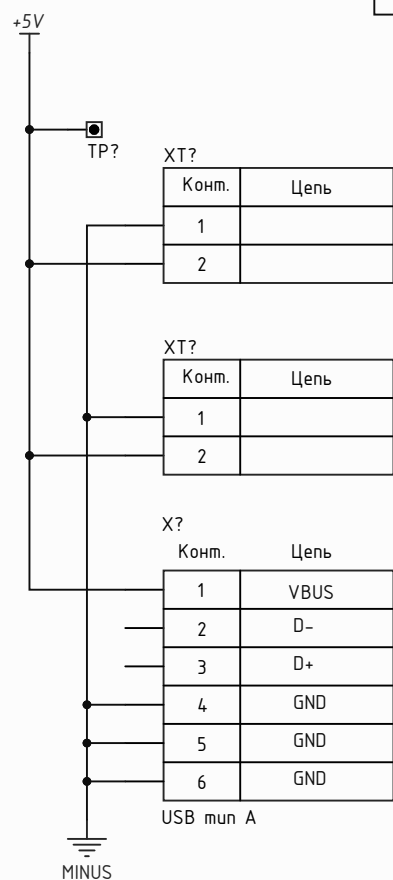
+5V

TP?

XT?

| Конт. | Цепь |
|---|---|
| 1 | |
| 2 | |

XT?

| Конт. | Цепь |
|---|---|
| 1 | |
| 2 | |

X?

| Конт. | Цепь |
|---|---|
| 1 | VBUS |
| 2 | D- |
| 3 | D+ |
| 4 | GND |
| 5 | GND |
| 6 | GND |

USB тип A

MINUS